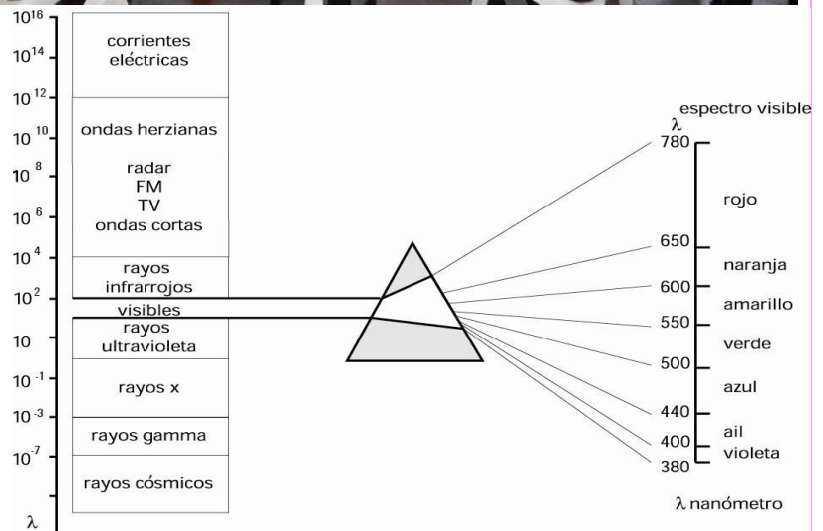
$10^{16}$
$10^{14}$
$10^{12}$
$10^{10}$
$10^{8}$
$10^{6}$
$10^{4}$
$10^{2}$
10
$10^{-1}$
$10^{-3}$
$10^{-7}$
λ

corrientes eléctricas
ondas herzianas
radar
FM
TV
ondas cortas
rayos infrarrojos
visibles
rayos ultravioleta
rayos x
rayos gamma
rayos cósmicos

espectro visible
λ
780
rojo
650
naranja
600
amarillo
550
verde
500
azul
440
ail
400
violeta
380
λ nanómetro